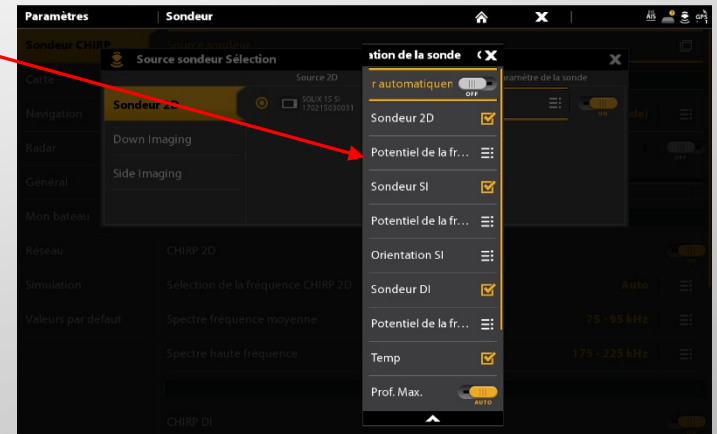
Paramètres | Sondeur

AIS GPS

Sondeur CHIRP
Source sondeur
Carte
Navigation
Radar
Général
Mon bateau
Réseau
Simulation
Valeurs par défaut

Source sondeur Sélection
Source 2D
Sondeur 2D
SOLIX 15 SI 170215030031
Down Imaging
Side Imaging

ation de la sonde
r automatiquen OFF
Sondeur 2D
Potentiel de la fr...
Sondeur SI
Potentiel de la fr...
Orientation SI
Sondeur DI
Potentiel de la fr...
Temp
Prof. Max. AUTO

aramètre de la sonde
ON
OFF

CHIRP 2D
Sélection de la fréquence CHIRP 2D Auto
Spectre fréquence moyenne 75 - 95 kHz
Spectre haute fréquence 175 - 225 kHz
CHIRP DI